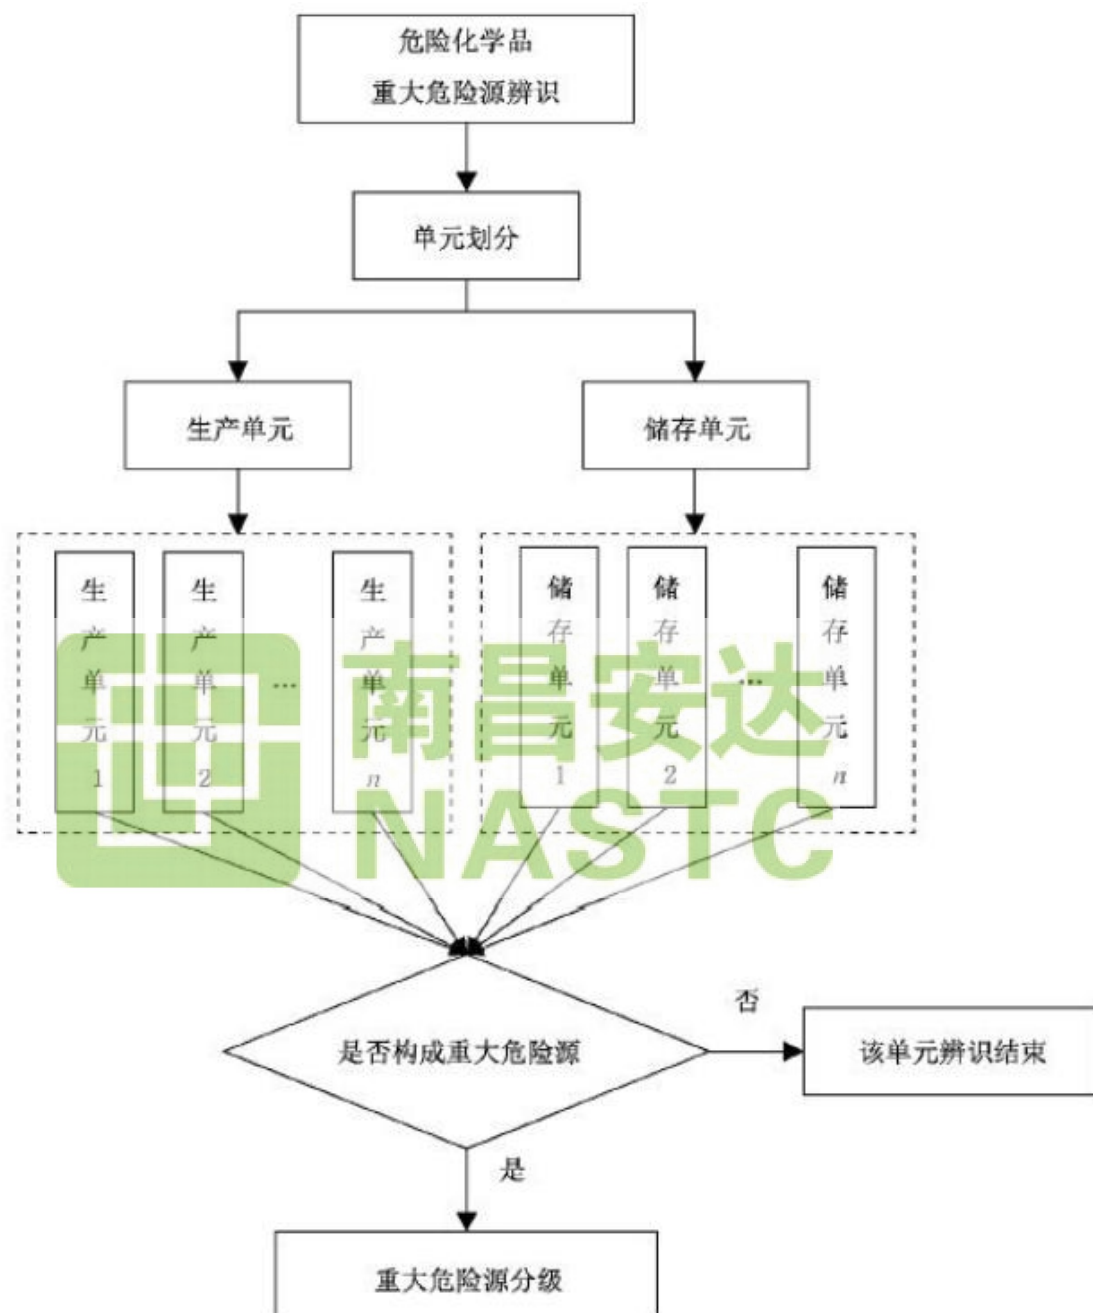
危险化学品
重大危险源辨识

单元划分

生产单元

储存单元

生产单元1

生产单元2

…

生产单元$n$

储存单元1

储存单元2

…

储存单元$n$

南昌安达
NASTC

是否构成重大危险源

否

该单元辨识结束

是

重大危险源分级